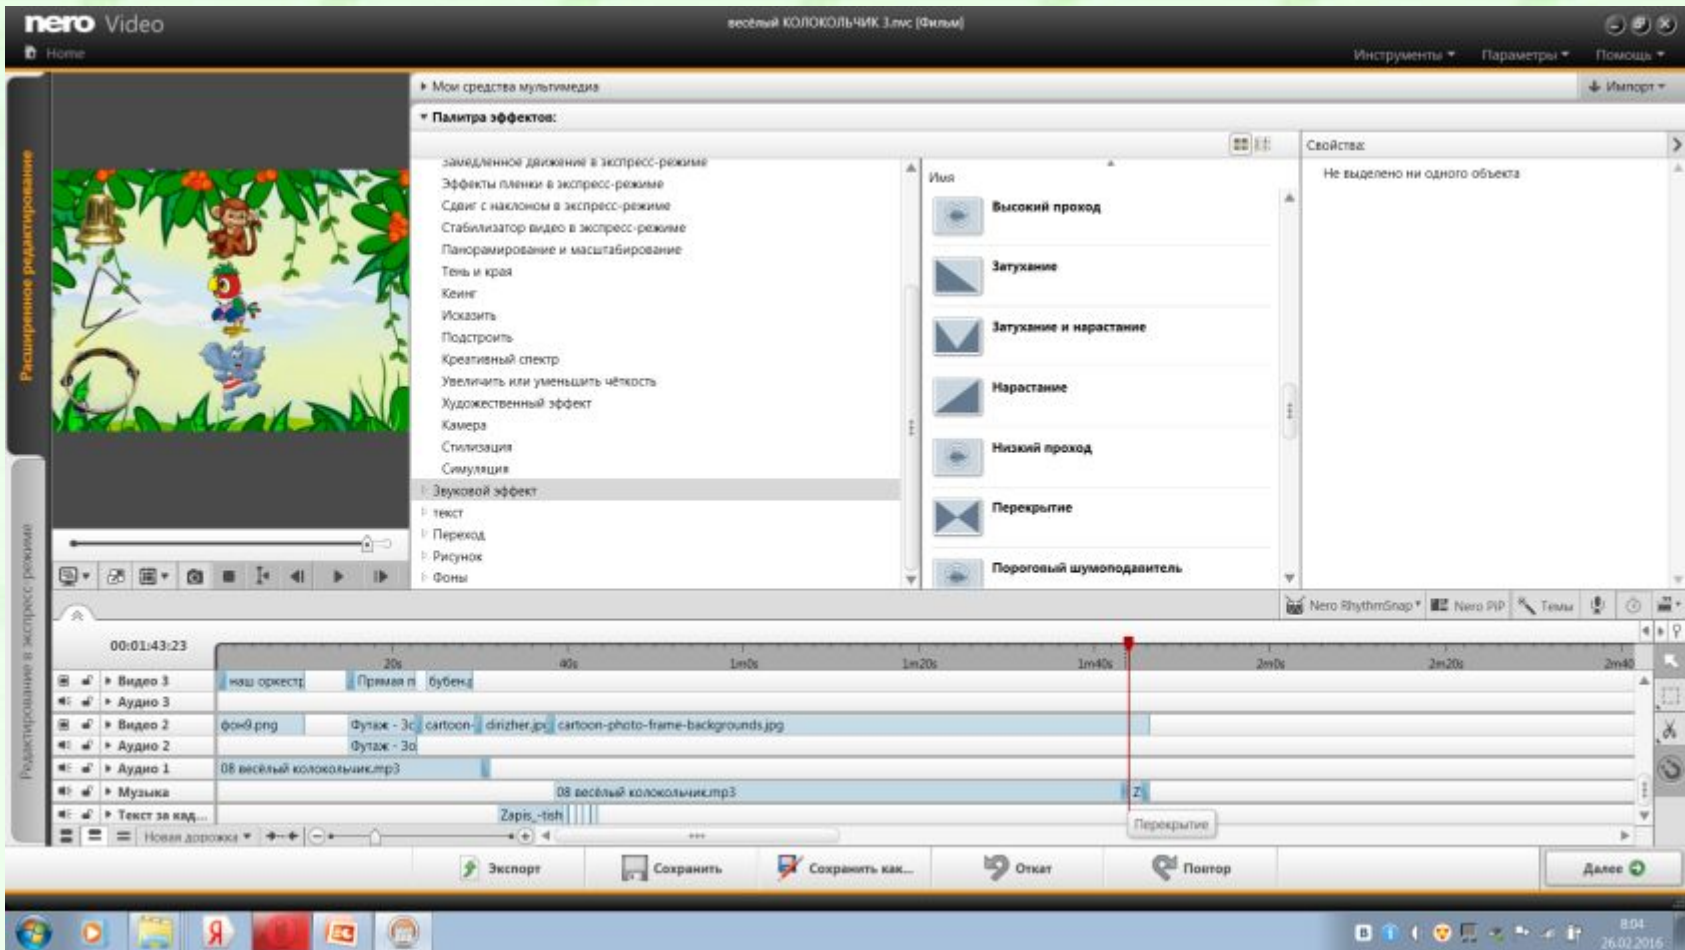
nero Video
весёлый КОЛОКОЛЬЧИК 3.nvc (Фильм)
Home
Инструменты ▾ Параметры ▾ Помощь ▾
Расширенное редактирование
Мои средства мультимедиа
Импорт ▾
Палитра эффектов:
Замедленное движение в экспресс-режиме
Эффекты плёнки в экспресс-режиме
Сдвиг с наклоном в экспресс-режиме
Стабилизатор видео в экспресс-режиме
Панорамирование и масштабирование
Тень и края
Кеинг
Исказить
Подстроить
Креативный спектр
Увеличить или уменьшить чёткость
Художественный эффект
Камера
Стилизация
Симуляция
Звуковой эффект
текст
Переход
Рисунок
Фоны
Имя
Высокий проход
Затухание
Затухание и нарастание
Нарастание
Низкий проход
Перекрытие
Пороговый шумоподавитель
Свойства
Не выделено ни одного объекта
Nero RhythmSnap ▾ Nero PiP Темы
Редактирование в экспресс-режиме
00:01:43:23
20s 40s 1m0s 1m20s 1m40s 2m0s 2m20s 2m40
Видео 3
Аудио 3
Видео 2
Аудио 2
Аудио 1
Музыка
Текст за кад...
наш оркестр
Прямая п
бубенц
фон9.png
Футаж - 3с
cartoon-
dirizher.jpg
cartoon-photo-frame-backgrounds.jpg
Футаж - 3с
08 весёлый колокольчик.mp3
08 весёлый колокольчик.mp3
Z
Zapis_-tish
Перекрытие
Новая дорожка ▾
Экспорт
Сохранить
Сохранить как...
Откат
Повтор
Далее
8:04
26.02.2016